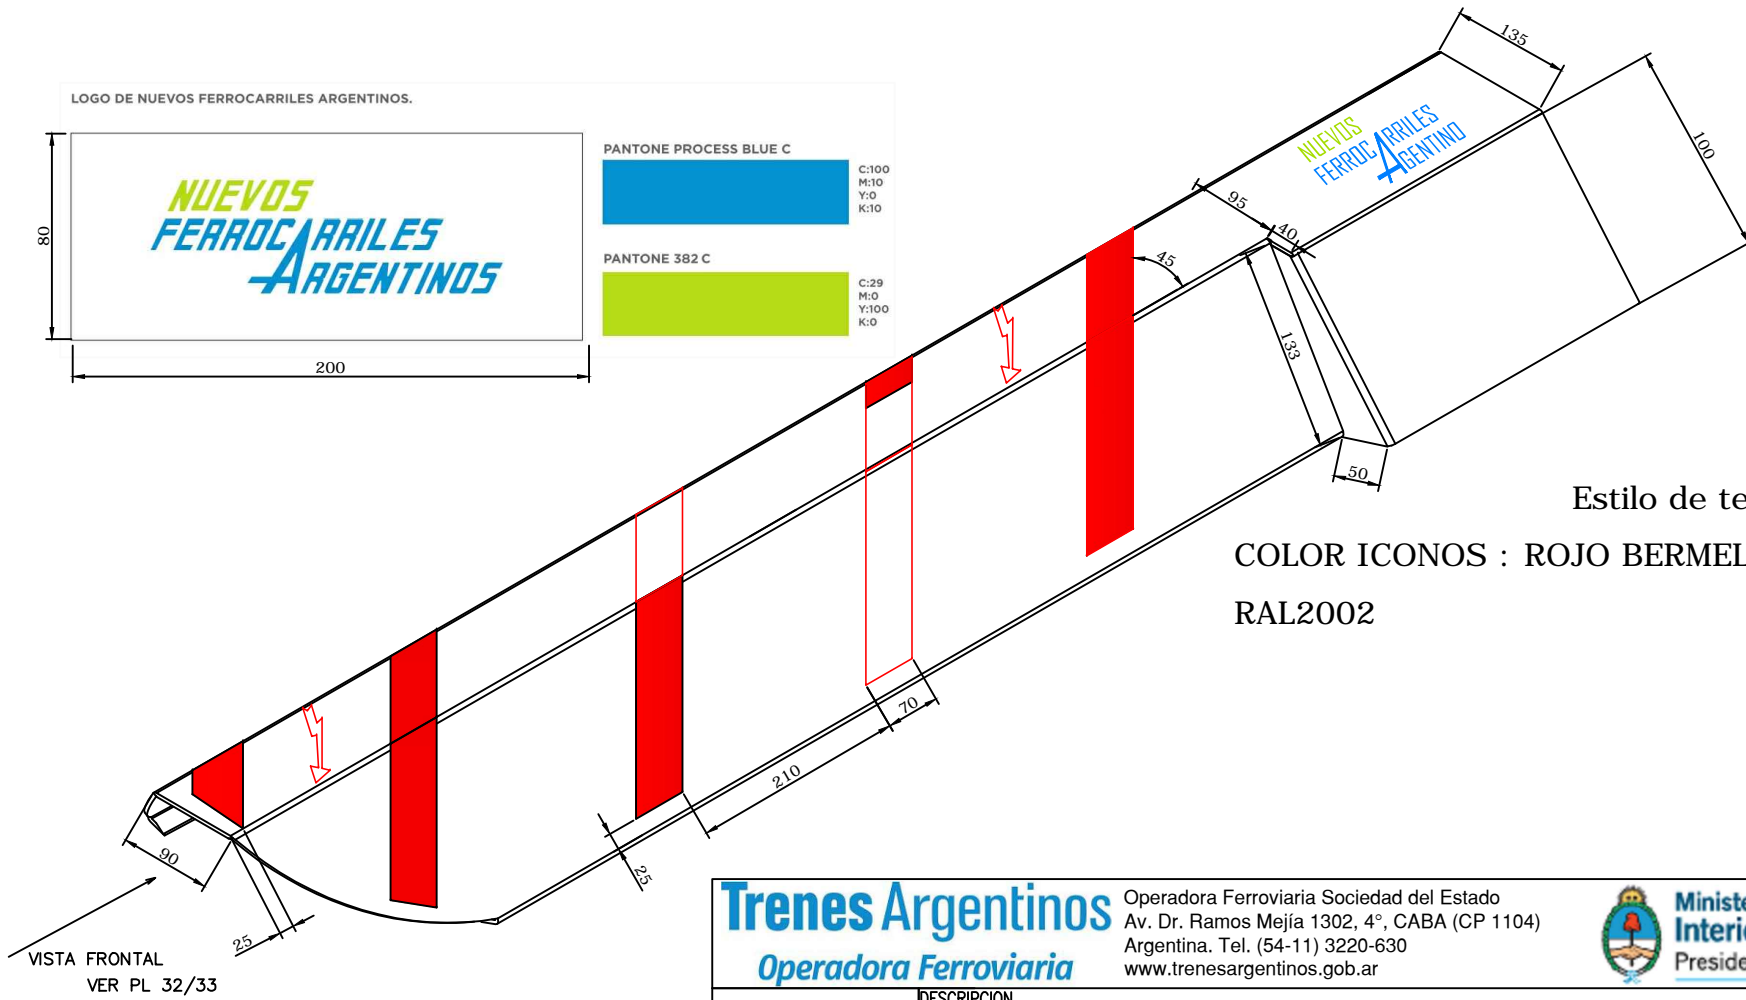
LOGO DE NUEVOS FERROCARRILES ARGENTINOS.

NUEVOS FERROCARRILES ARGENTINOS

80

200

PANTONE PROCESS BLUE C

C:100
M:10
Y:0
K:10

PANTONE 382 C

C:29
M:0
Y:100
K:0

135

100

NUEVOS FERROCARRILES ARGENTINO

95

40

45

133

50

Estilo de te

COLOR ICONOS : ROJO BERMEL

RAL2002

70

210

25

90

25

VISTA FRONTAL
VER PL 32/33

Trenes Argentinos
Operadora Ferroviaria

Operadora Ferroviaria Sociedad del Estado
Av. Dr. Ramos Mejía 1302, 4°, CABA (CP 1104)
Argentina. Tel. (54-11) 3220-630
www.trenesargentinos.gob.ar

Ministe
Interi
Preside

DESCRIPCION